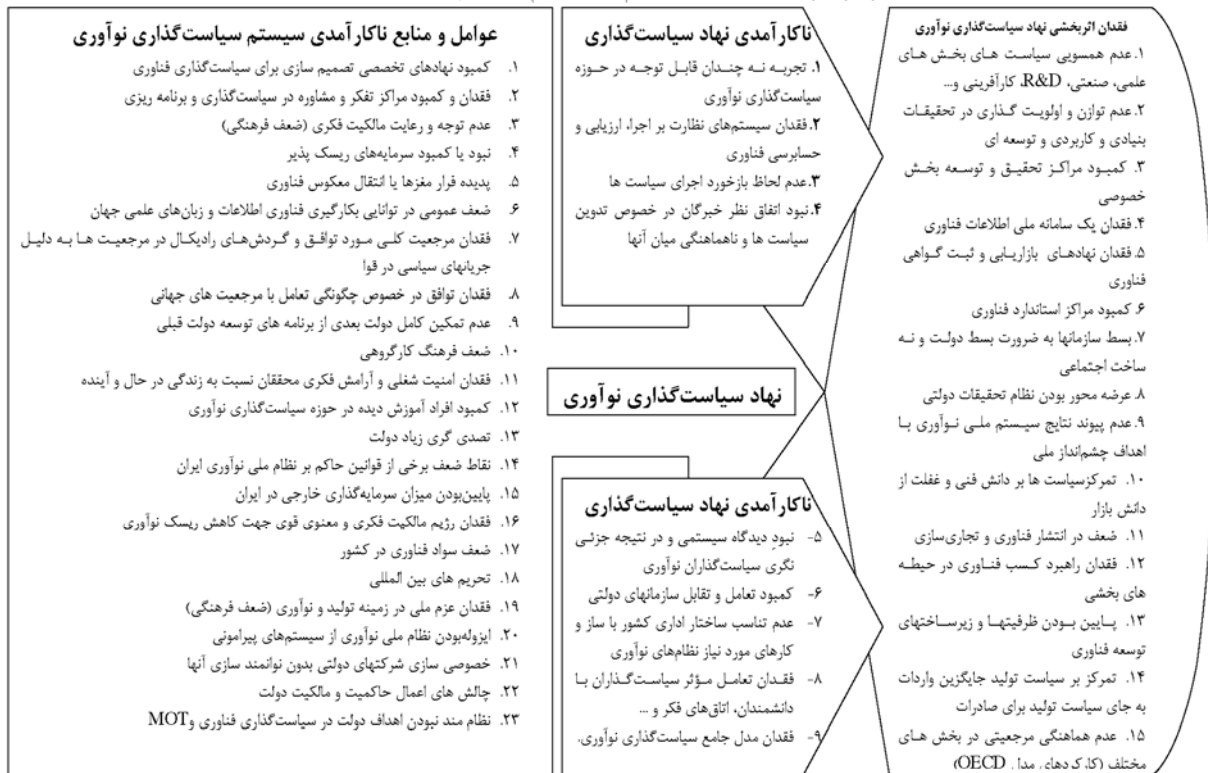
عوامل و منابع ناکارآمدی سیستم سیاست‌گذاری نوآوری

۱. کمبود نهادهای تخصصی تصمیم سازی برای سیاست‌گذاری فناوری
۲. فقدان و کمبود مراکز تفکر و مشاوره در سیاست‌گذاری و برنامه ریزی
۳. عدم توجه و رعایت مالکیت فکری (ضعف فرهنگی)
۴. نبود یا کمبود سرمایه‌های ریسک پذیر
۵. پدیده فرار مغزها یا انتقال معکوس فناوری
۶. ضعف عمومی در توانایی بکارگیری فناوری اطلاعات و زبان‌های علمی جهان
۷. فقدان مرجعیت کلی مورد تواقق و گردش‌های رادیکال در مرجعیت ها به دلیل جریانهای سیاسی در قوا
۸. فقدان توافق در خصوص چگونگی تعامل با مرجعیت های جهانی
۹. عدم تمکین کامل دولت بعدی از برنامه های توسعه دولت قبلی
۱۰. ضعف فرهنگ کارگروهی
۱۱. فقدان امنیت شغلی و آرامش فکری محققان نسبت به زندگی در حال و آینده
۱۲. کمبود افراد آموزش دیده در حوزه سیاست‌گذاری نوآوری
۱۳. تصدی گری زیاد دولت
۱۴. نقاط ضعف برخی از قوانین حاکم بر نظام ملی نوآوری ایران
۱۵. پایین‌بودن میزان سرمایه‌گذاری خارجی در ایران
۱۶. فقدان رژیم مالکیت فکری و معنوی قوی جهت کاهش ریسک نوآوری
۱۷. ضعف سواد فناوری در کشور
۱۸. تحریم های بین المللی
۱۹. فقدان عزم ملی در زمینه تولید و نوآوری (ضعف فرهنگی)
۲۰. ایزوله‌بودن نظام ملی نوآوری از سیستم‌های پیرامونی
۲۱. خصوصی سازی شرکتهای دولتی بدون نوانمند سازی آنها
۲۲. چالش های اعمال حاکمیت و مالکیت دولت
۲۳. نظام مند نبودن اهداف دولت در سیاست‌گذاری فناوری وMOT

ناکارآمدی نهاد سیاست‌گذاری

۱. تجربه نه چندان قابل توجه در حوزه سیاست‌گذاری نوآوری
۲. فقدان سیستم‌های نظارت بر اجرا، ارزیابی و حسابرسی فناوری
۳. عدم لحاظ بازخورد اجرای سیاست ها
۴. نبود اتفاق نظر خبرگان در خصوص تدوین سیاست ها و ناهماهنگی میان آنها

نهاد سیاست‌گذاری نوآوری

ناکارآمدی نهاد سیاست‌گذاری

۵- نبود دیدگاه سیستمی و در نتیجه جزئی نگری سیاستگذاران نوآوری
۶- کمبود تعامل و تقابل سازمانهای دولتی
۷- عدم تناسب ساختار اداری کشور با ساز و کارهای مورد نیاز نظام‌های نوآوری
۸- فقدان تعامل مؤثر سیاست‌گذاران با دانشمندان، اتاق‌های فکر و ...
۹- فقدان مدل جامع سیاست‌گذاری نوآوری.

فقدان اثربخشی نهاد سیاست‌گذاری نوآوری

۱. عدم همسویی سیاست های بخش های علمی، صنعتی، R&D، کارآفرینی و...
۲. عدم توازن و اولویت گذاری در تحقیقات بنیادی و کاربردی و توسعه ای
۳. کمبود مراکز تحقیق و توسعه بخش خصوصی
۴. فقدان یک سامانه ملی اطلاعات فناوری
۵. فقدان نهادهای بازاریابی و ثبت گواهی فناوری
۶. کمبود مراکز استاندارد فناوری
۷. بسط سازمانها به ضرورت بسط دولت و نه ساخت اجتماعی
۸. عرضه محور بودن نظام تحقیقات دولتی
۹. عدم پیوند نتایج سیستم ملی نوآوری با اهداف چشم‌انداز ملی
۱۰. تمرکزسیاست ها بر دانش فنی و غفلت از دانش بازار
۱۱. ضعف در انتشار فناوری و تجاری‌سازی
۱۲. فقدان راهبرد کسب فناوری در حیطه های بخشی
۱۳. پایین بودن ظرفیتها و زیرساختهای توسعه فناوری
۱۴. تمرکز بر سیاست تولید جایگزین واردات به جای سیاست تولید برای صادرات
۱۵. عدم هماهنگی مرجعیتی در بخش های مختلف (کارکردهای مدل OECD)